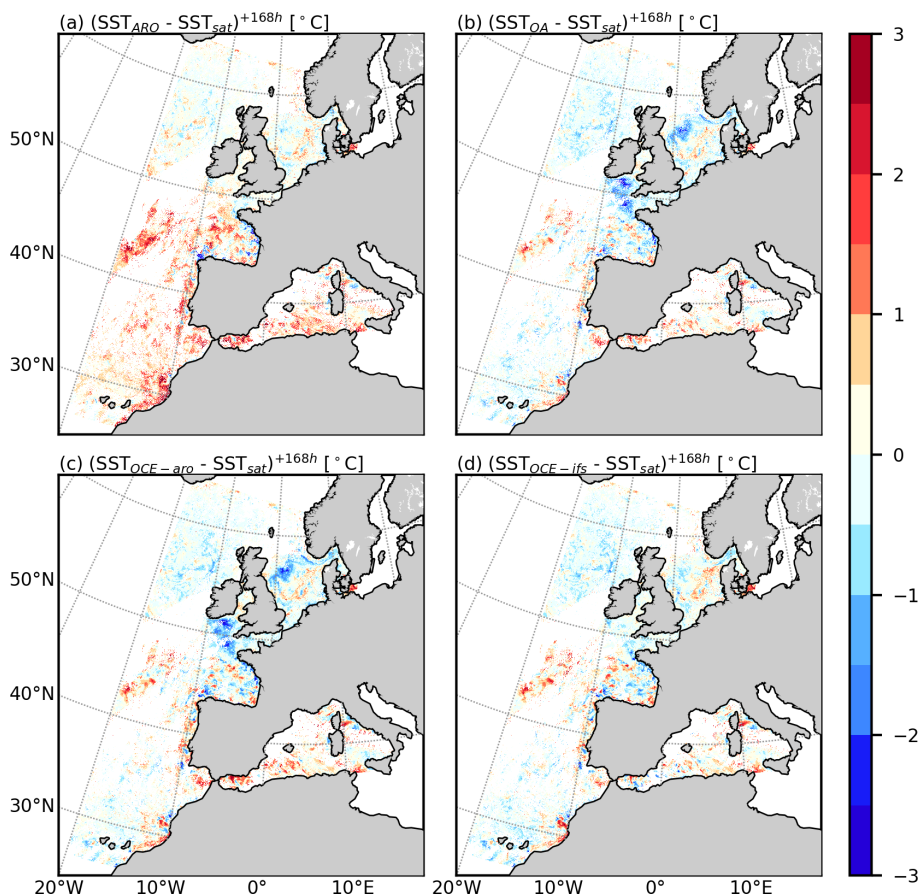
(a) $(\mathrm{SST}_{ARO}$ - $\mathrm{SST}_{sat})^{+168h}$ [$^\circ$C]

(b) $(\mathrm{SST}_{OA}$ - $\mathrm{SST}_{sat})^{+168h}$ [$^\circ$C]

(c) $(\mathrm{SST}_{OCE-aro}$ - $\mathrm{SST}_{sat})^{+168h}$ [$^\circ$C]

(d) $(\mathrm{SST}_{OCE-ifs}$ - $\mathrm{SST}_{sat})^{+168h}$ [$^\circ$C]

50°N
40°N
30°N
50°N
40°N
30°N

20°W 10°W 0° 10°E
20°W 10°W 0° 10°E

3
2
1
0
−1
−2
−3